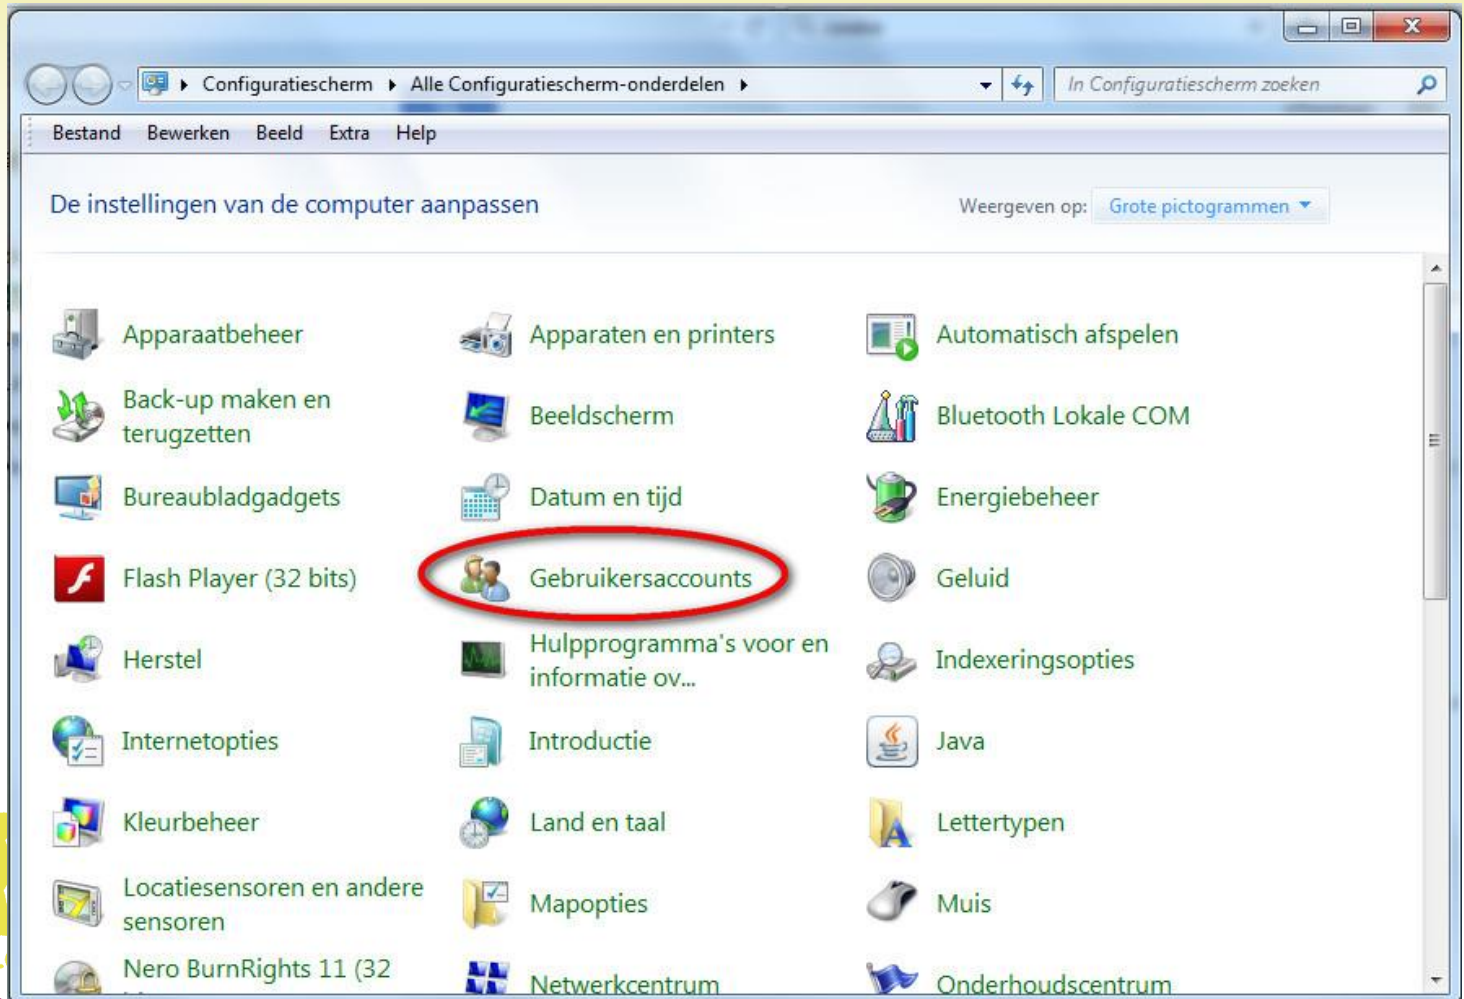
Configuratiescherm ▸ Alle Configuratiescherm-onderdelen ▸

In Configuratiescherm zoeken

Bestand Bewerken Beeld Extra Help

De instellingen van de computer aanpassen

Weergeven op: Grote pictogrammen

Apparaatbeheer

Apparaten en printers

Automatisch afspelen

Back-up maken en terugzetten

Beeldscherm

Bluetooth Lokale COM

Bureaubladgadgets

Datum en tijd

Energiebeheer

Flash Player (32 bits)

Gebruikersaccounts

Geluid

Herstel

Hulpprogramma's voor en informatie ov...

Indexeringsopties

Internetopties

Introductie

Java

Kleurbeheer

Land en taal

Lettertypen

Locatiesensoren en andere sensoren

Mapopties

Muis

Nero BurnRights 11 (32 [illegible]

Netwerkcentrum

Onderhoudscentrum